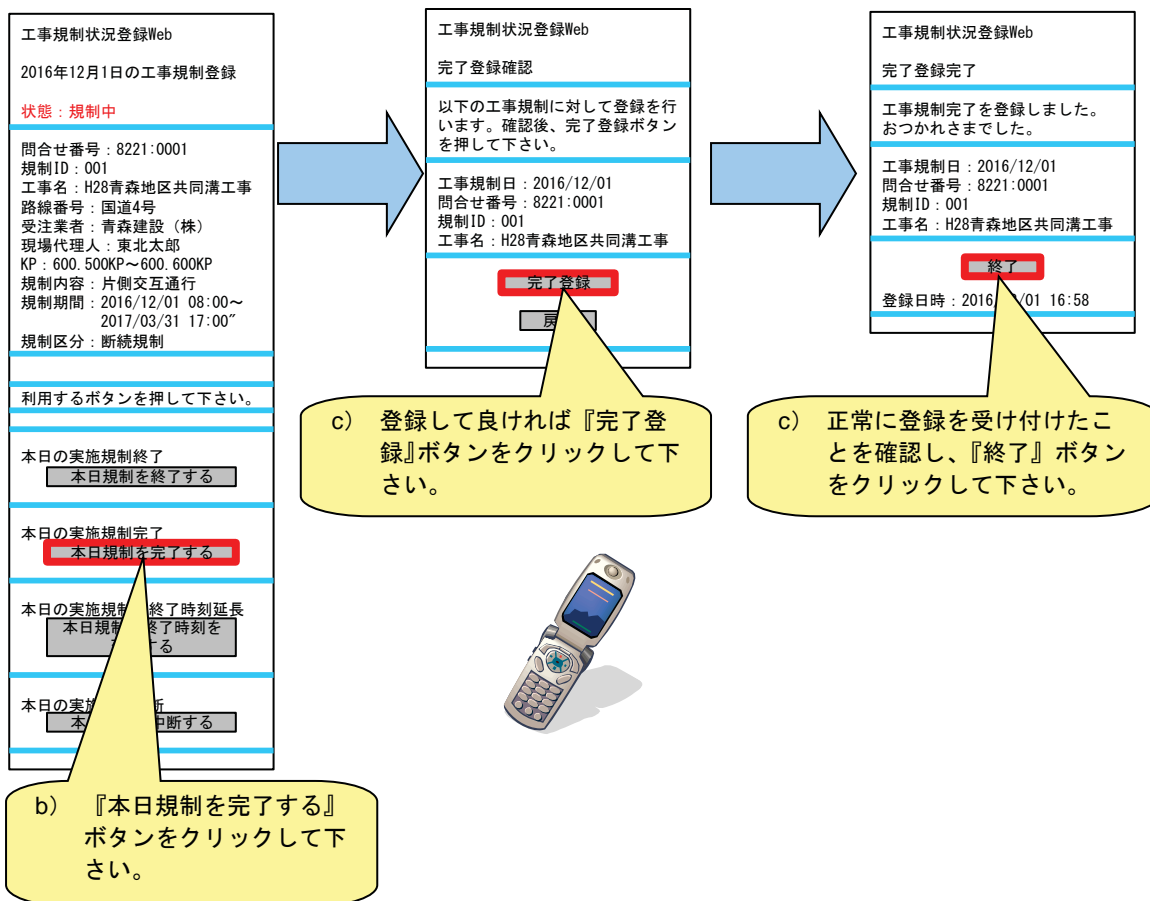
工事規制状況登録Web

2016年12月1日の工事規制登録

状態：規制中

問合せ番号：8221:0001
規制ID：001
工事名：H28青森地区共同溝工事
路線番号：国道4号
受注業者：青森建設（株）
現場代理人：東北太郎
KP：600.500KP～600.600KP
規制内容：片側交互通行
規制期間：2016/12/01 08:00～ 2017/03/31 17:00″
規制区分：断続規制

利用するボタンを押して下さい。

本日の実施規制終了
本日規制を終了する

本日の実施規制完了
本日規制を完了する

本日の実施規制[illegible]終了時刻延長
本日規制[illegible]終了時刻を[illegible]る

本日の実施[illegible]断
本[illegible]中断する

b) 『本日規制を完了する』ボタンをクリックして下さい。

工事規制状況登録Web

完了登録確認

以下の工事規制に対して登録を行います。確認後、完了登録ボタンを押して下さい。

工事規制日：2016/12/01
問合せ番号：8221:0001
規制ID：001
工事名：H28青森地区共同溝工事

完了登録

戻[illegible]

c) 登録して良ければ『完了登録』ボタンをクリックして下さい。

工事規制状況登録Web

完了登録完了

工事規制完了を登録しました。
おつかれさまでした。

工事規制日：2016/12/01
問合せ番号：8221:0001
規制ID：001
工事名：H28青森地区共同溝工事

終了

登録日時：2016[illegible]/01 16:58

c) 正常に登録を受け付けたことを確認し、『終了』ボタンをクリックして下さい。